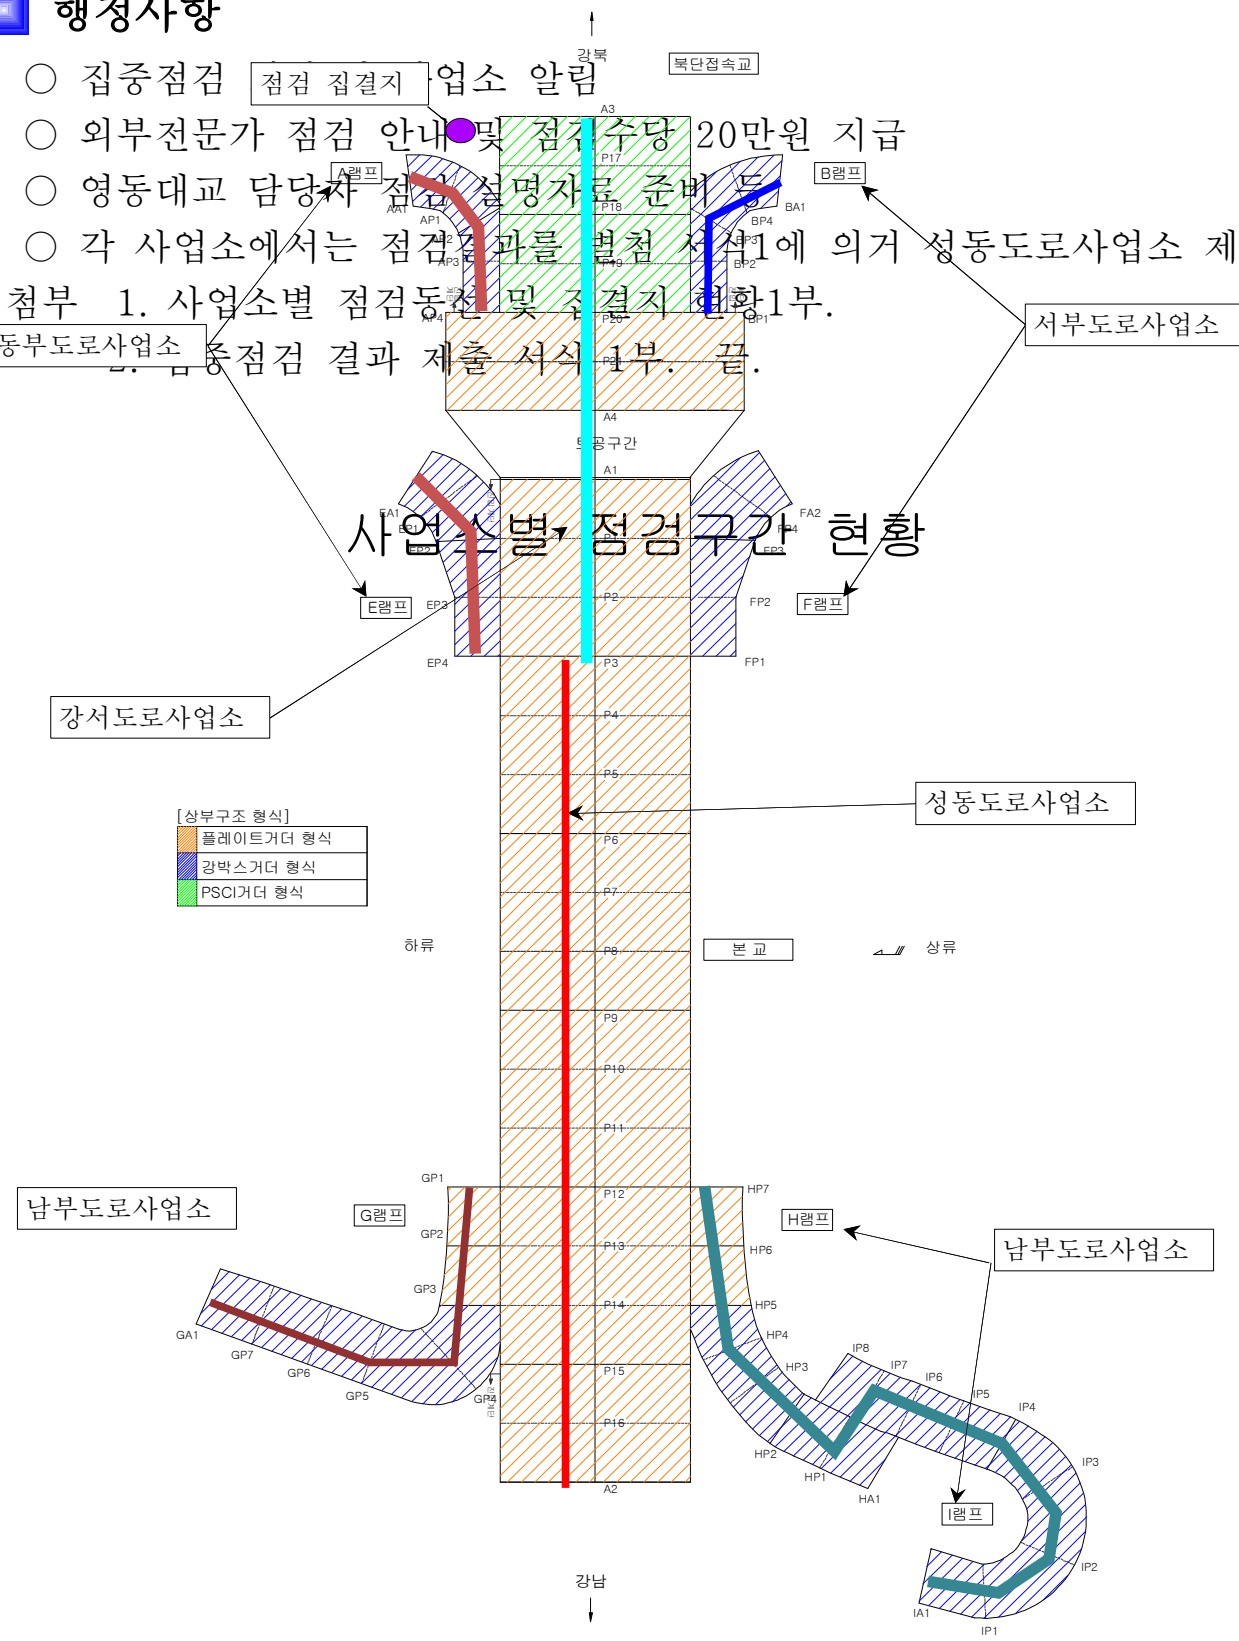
행정사항

○ 집중점검 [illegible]업소 알림

○ 외부전문가 점검 안내 및 점검수당 20만원 지급

○ 영동대교 담당자 점검 설명자료 준비 등

○ 각 사업소에서는 점검결과를 별첨 서식1에 의거 성동도로사업소 제

첨부 1. 사업소별 점검동선 및 집결지 현황1부.

2. 집중점검 결과 제출 서식 1부. 끝.

점검 집결지

강북

북단접속교

A3

P17

P18

P19

P20

P21

A4

A램프

AA1

AP1

AP2

AP3

AP4

B램프

BA1

BP4

BP3

BP2

BP1

서부도로사업소

동부도로사업소

공구간

A1

사업소별 점검구간 현황

EA1

EP1

EP2

EP3

EP4

E램프

FA2

FP4

FP3

FP2

FP1

F램프

P1

P2

P3

P4

P5

P6

P7

P8

P9

P10

P11

P12

P13

P14

P15

P16

A2

강서도로사업소

성동도로사업소

[상부구조 형식]

| 플레이트거더 형식 |
|---|
| 강박스거더 형식 |
| PSCI거더 형식 |

하류

본 교

상류

남부도로사업소

G램프

GP1

GP2

GP3

GP4

GP5

GP6

GP7

GA1

H램프

HP7

HP6

HP5

HP4

HP3

HP2

HP1

HA1

남부도로사업소

IP8

IP7

IP6

IP5

IP4

IP3

IP2

IP1

IA1

I램프

강남